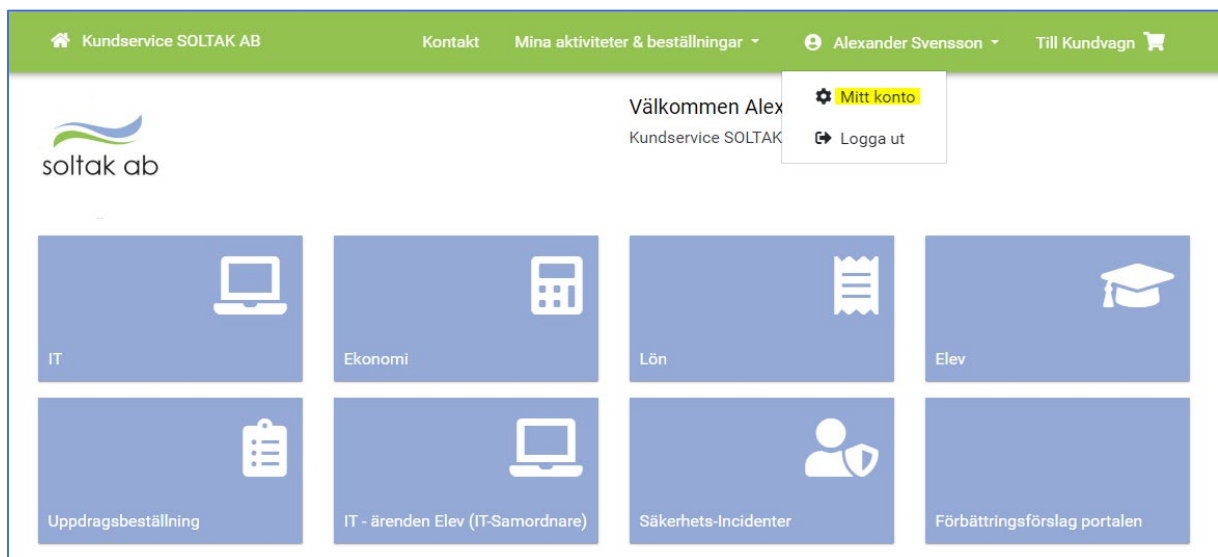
Kundservice SOLTAK AB Kontakt Mina aktiviteter & beställningar Alexander Svensson Till Kundvagn

Mitt konto
Logga ut

soltak ab

Välkommen Alex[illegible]
Kundservice SOLTAK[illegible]

IT

Ekonomi

Lön

Elev

Uppdragsbeställning

IT - ärenden Elev (IT-Samordnare)

Säkerhets-Incidenter

Förbättringsförslag portalen